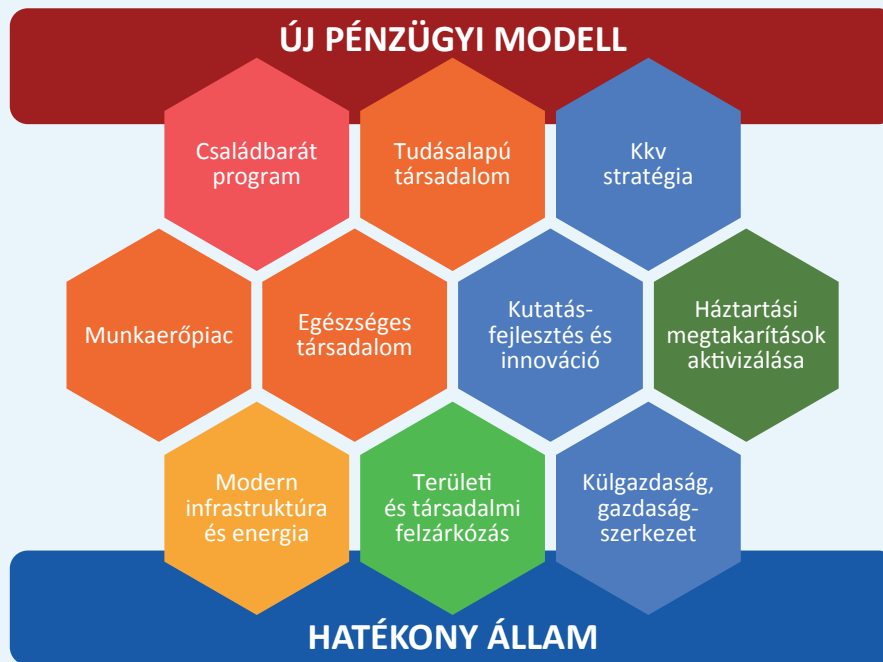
ÚJ PÉNZÜGYI MODELL

Családbarát program

Tudásalapú társadalom

Kkv stratégia

Munkaerőpiac

Egészséges társadalom

Kutatás-fejlesztés és innováció

Háztartási megtakarítások aktivizálása

Modern infrastruktúra és energia

Területi és társadalmi felzárkózás

Külgazdaság, gazdaságszerkezet

HATÉKONY ÁLLAM